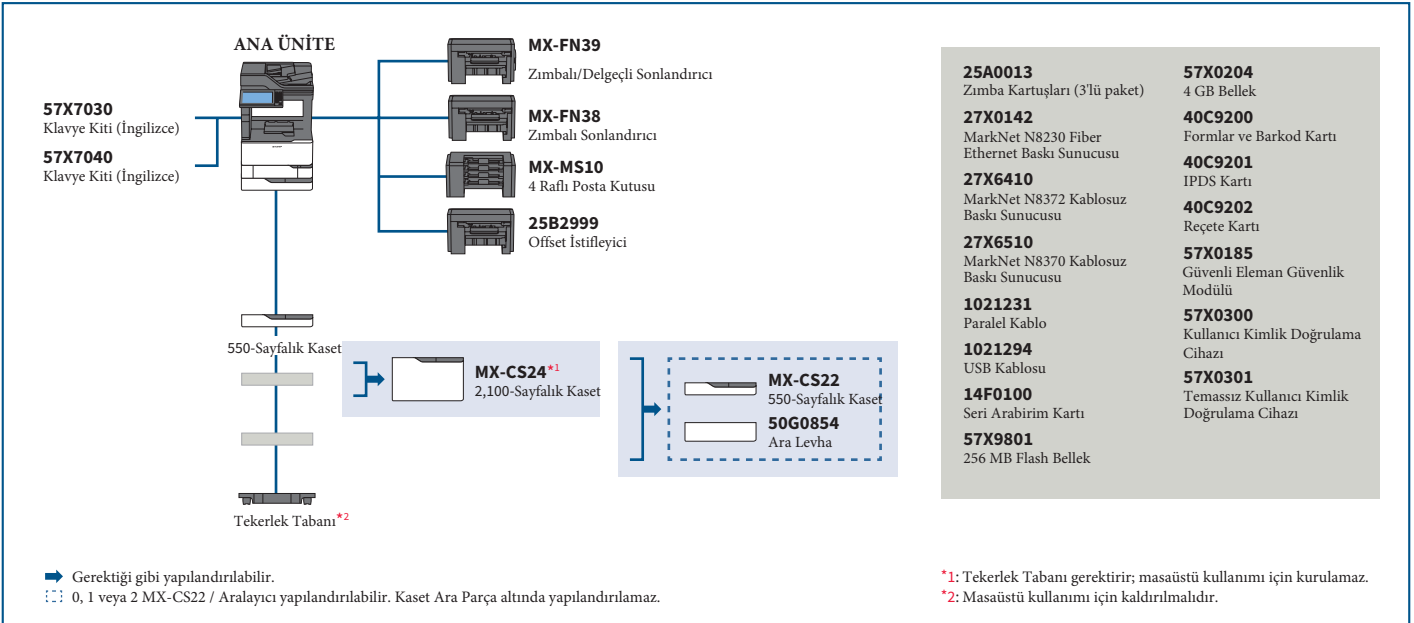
ANA ÜNİTE

57X7030
Klavye Kiti (İngilizce)

57X7040
Klavye Kiti (İngilizce)

MX-FN39
Zımbalı/Delgeçli Sonlandırıcı

MX-FN38
Zımbalı Sonlandırıcı

MX-MS10
4 Raflı Posta Kutusu

25B2999
Offset İstifleyici

550-Sayfalık Kaset

MX-CS24$^{*1}$
2,100-Sayfalık Kaset

MX-CS22
550-Sayfalık Kaset

50G0854
Ara Levha

Tekerlek Tabanı$^{*2}$

25A0013
Zımba Kartuşları (3'lü paket)

27X0142
MarkNet N8230 Fiber Ethernet Baskı Sunucusu

27X6410
MarkNet N8372 Kablosuz Baskı Sunucusu

27X6510
MarkNet N8370 Kablosuz Baskı Sunucusu

1021231
Paralel Kablo

1021294
USB Kablosu

14F0100
Seri Arabirim Kartı

57X9801
256 MB Flash Bellek

57X0204
4 GB Bellek

40C9200
Formlar ve Barkod Kartı

40C9201
IPDS Kartı

40C9202
Reçete Kartı

57X0185
Güvenli Eleman Güvenlik Modülü

57X0300
Kullanıcı Kimlik Doğrulama Cihazı

57X0301
Temassız Kullanıcı Kimlik Doğrulama Cihazı

Gerektiği gibi yapılandırılabilir.
0, 1 veya 2 MX-CS22 / Aralayıcı yapılandırılabilir. Kaset Ara Parça altında yapılandırılamaz.

$^{*1}$: Tekerlek Tabanı gerektirir; masaüstü kullanımı için kurulamaz.
$^{*2}$: Masaüstü kullanımı için kaldırılmalıdır.